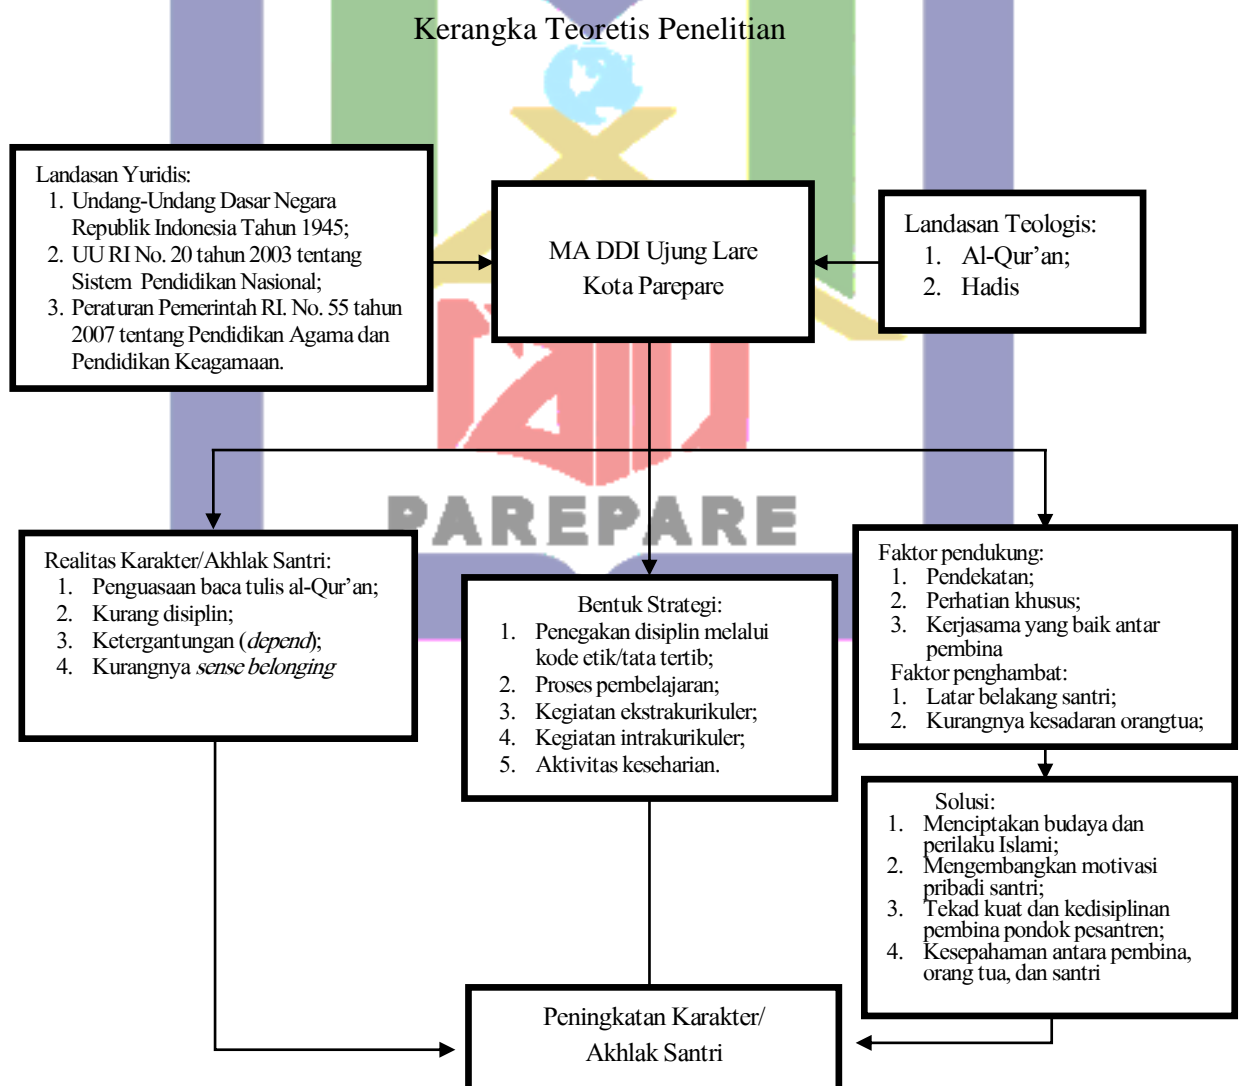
Kerangka Teoretis Penelitian

Landasan Yuridis:
1. Undang-Undang Dasar Negara Republik Indonesia Tahun 1945;
2. UU RI No. 20 tahun 2003 tentang Sistem Pendidikan Nasional;
3. Peraturan Pemerintah RI. No. 55 tahun 2007 tentang Pendidikan Agama dan Pendidikan Keagamaan.

MA DDI Ujung Lare Kota Parepare

Landasan Teologis:
1. Al-Qur'an;
2. Hadis

PAREPARE

Realitas Karakter/Akhlak Santri:
1. Penguasaan baca tulis al-Qur'an;
2. Kurang disiplin;
3. Ketergantungan (*depend*);
4. Kurangnya *sense belonging*

Bentuk Strategi:
1. Penegakan disiplin melalui kode etik/tata tertib;
2. Proses pembelajaran;
3. Kegiatan ekstrakurikuler;
4. Kegiatan intrakurikuler;
5. Aktivitas keseharian.

Faktor pendukung:
1. Pendekatan;
2. Perhatian khusus;
3. Kerjasama yang baik antar pembina
Faktor penghambat:
1. Latar belakang santri;
2. Kurangnya kesadaran orangtua;

Solusi:
1. Menciptakan budaya dan perilaku Islami;
2. Mengembangkan motivasi pribadi santri;
3. Tekad kuat dan kedisiplinan pembina pondok pesantren;
4. Kesepahaman antara pembina, orang tua, dan santri

Peningkatan Karakter/ Akhlak Santri